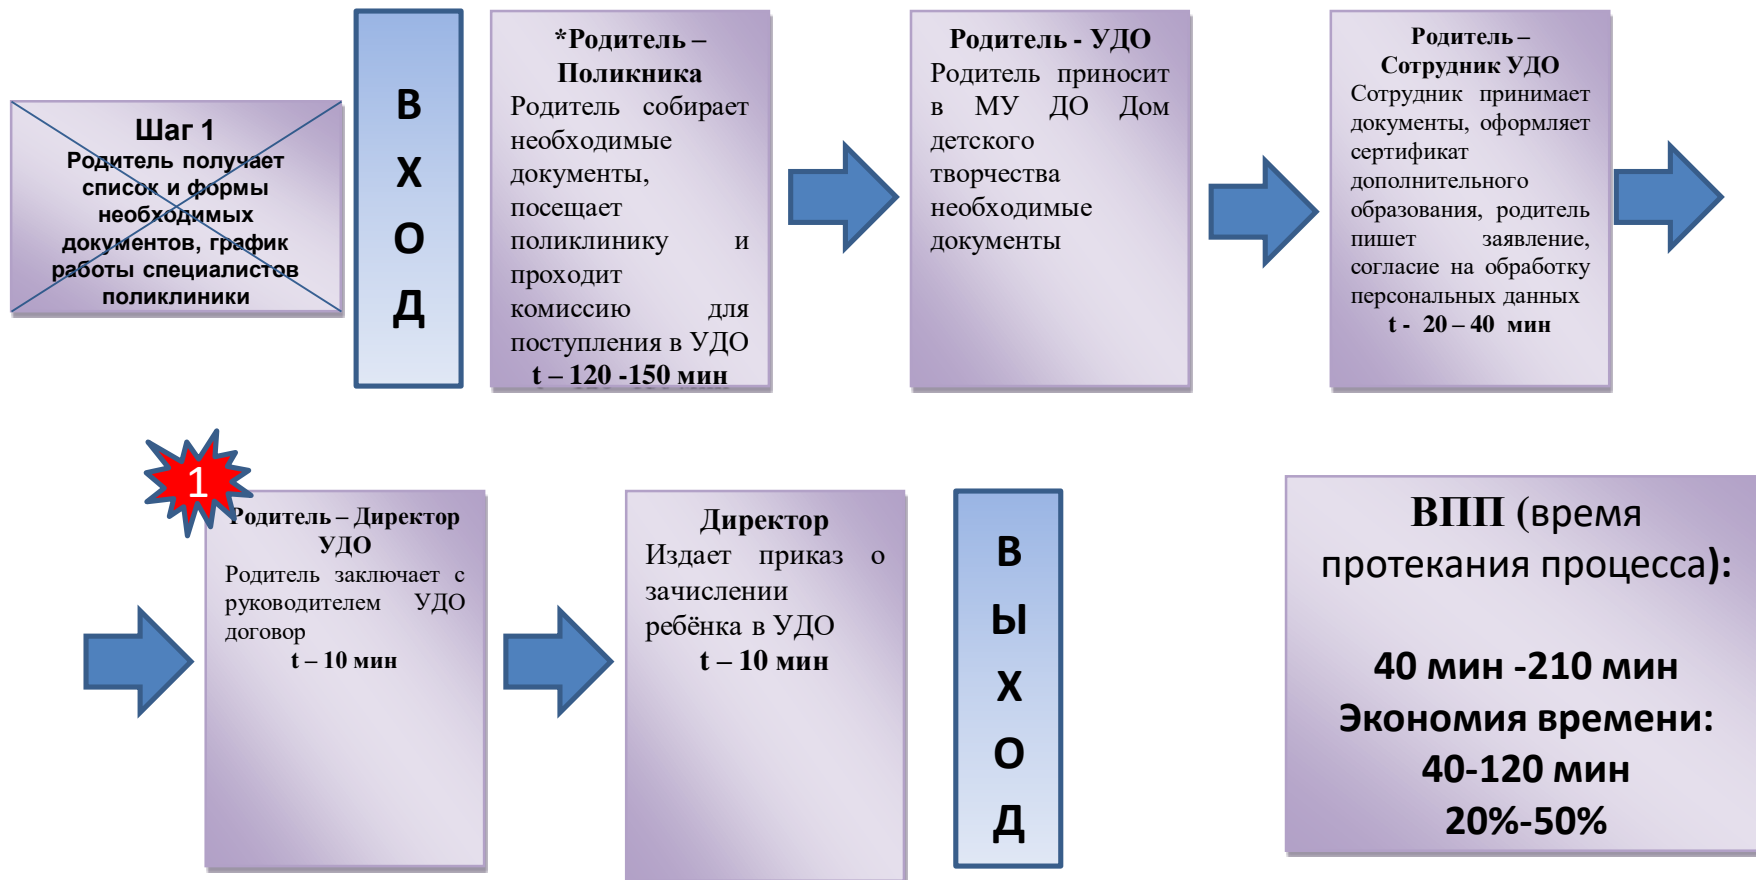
Шаг 1
Родитель получает список и формы необходимых документов, график работы специалистов поликлиники

В
Х
О
Д

*Родитель – Поликника
Родитель собирает необходимые документы, посещает поликлинику и проходит комиссию для поступления в УДО
t – 120 -150 мин

Родитель - УДО
Родитель приносит в МУ ДО Дом детского творчества необходимые документы

Родитель – Сотрудник УДО
Сотрудник принимает документы, оформляет сертификат дополнительного образования, родитель пишет заявление, согласие на обработку персональных данных
t - 20 – 40 мин

1

Родитель – Директор УДО
Родитель заключает с руководителем УДО договор
t – 10 мин

Директор
Издает приказ о зачислении ребёнка в УДО
t – 10 мин

В
Ы
Х
О
Д

ВПП (время протекания процесса):

40 мин -210 мин
Экономия времени:
40-120 мин
20%-50%